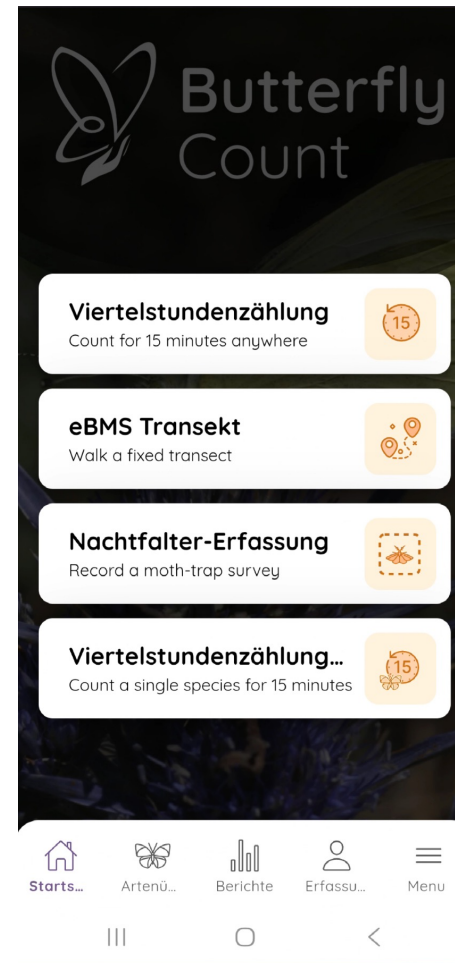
Butterfly Count

Viertelstundenzählung
Count for 15 minutes anywhere
15

eBMS Transekt
Walk a fixed transect

Nachtfalter-Erfassung
Record a moth-trap survey

Viertelstundenzählung...
Count a single species for 15 minutes
15

Starts... Artenü... Berichte Erfassu... Menu